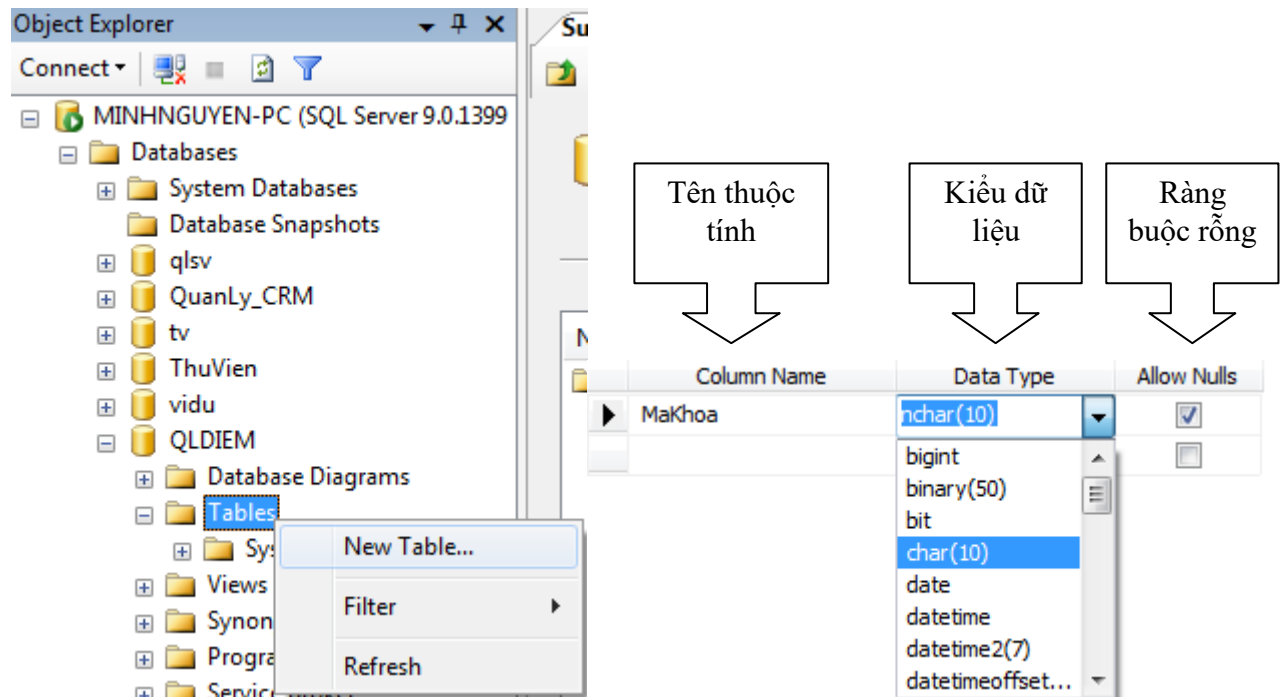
Object Explorer
Connect
MINHNGUYEN-PC (SQL Server 9.0.1399
Databases
System Databases
Database Snapshots
qlsv
QuanLy_CRM
tv
ThuVien
vidu
QLDIEM
Database Diagrams
Tables
Sy
Views
Synon
Progra
Servic
New Table...
Filter
Refresh
Su
N

Tên thuộc tính
Kiểu dữ liệu
Ràng buộc rỗng

| | Column Name | Data Type | Allow Nulls |
|---|---|---|---|
| ▶ | MaKhoa | nchar(10) | ☑ |
| | | | ☐ |

bigint
binary(50)
bit
char(10)
date
datetime
datetime2(7)
datetimeoffset...